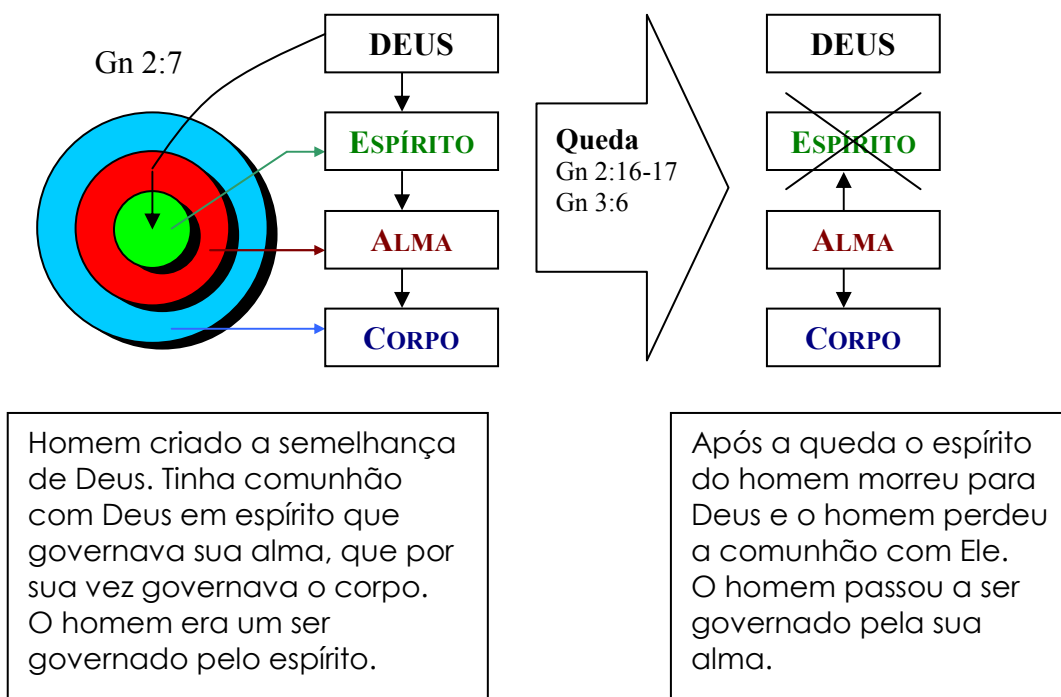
Gn 2:7

DEUS

ESPÍRITO

ALMA

CORPO

Queda
Gn 2:16-17
Gn 3:6

DEUS

ESPÍRITO

ALMA

CORPO

Homem criado a semelhança de Deus. Tinha comunhão com Deus em espírito que governava sua alma, que por sua vez governava o corpo. O homem era um ser governado pelo espírito.

Após a queda o espírito do homem morreu para Deus e o homem perdeu a comunhão com Ele. O homem passou a ser governado pela sua alma.